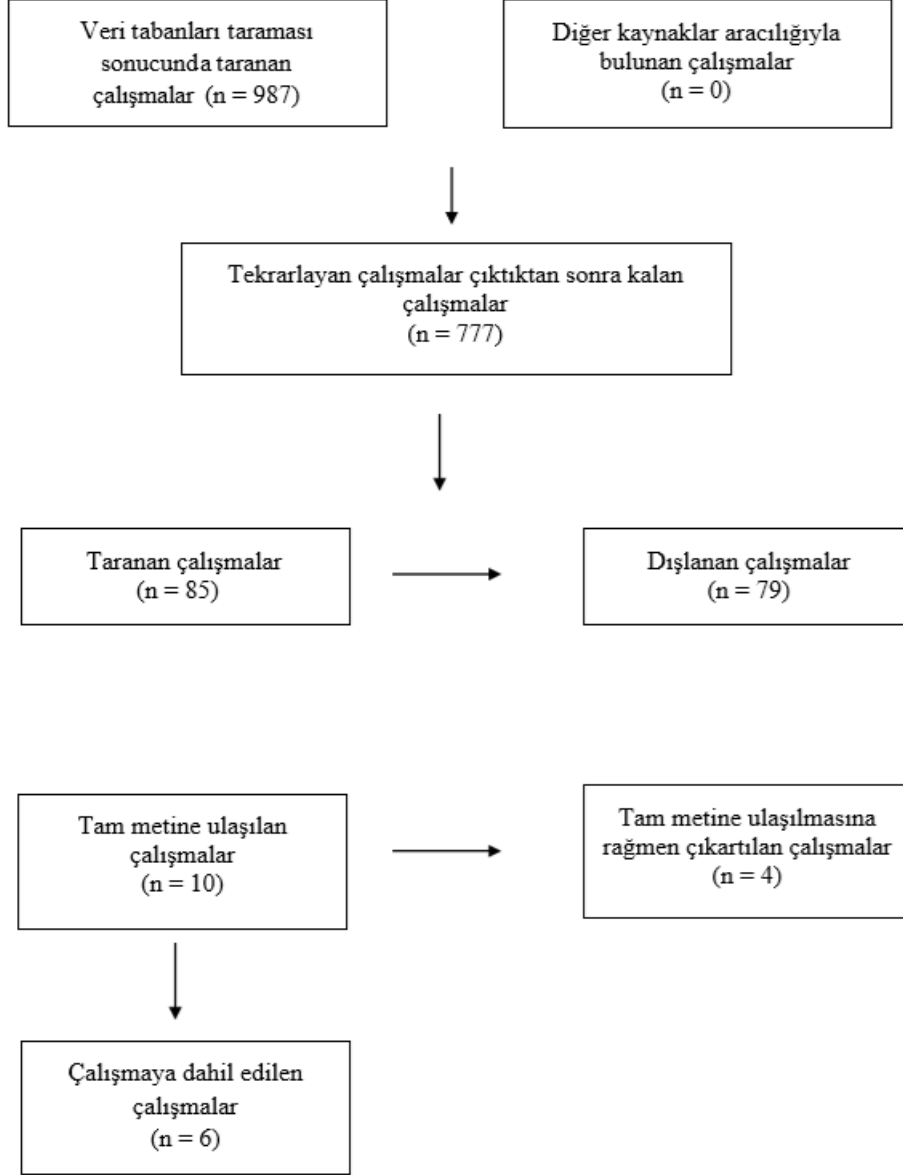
Veri tabanları taraması sonucunda taranan çalışmalar (n = 987)

Diğer kaynaklar aracılığıyla bulunan çalışmalar (n = 0)

Tekrarlayan çalışmalar çıktıktan sonra kalan çalışmalar (n = 777)

Taranan çalışmalar (n = 85)

Dışlanan çalışmalar (n = 79)

Tam metine ulaşılan çalışmalar (n = 10)

Tam metine ulaşılmasına rağmen çıkartılan çalışmalar (n = 4)

Çalışmaya dahil edilen çalışmalar (n = 6)